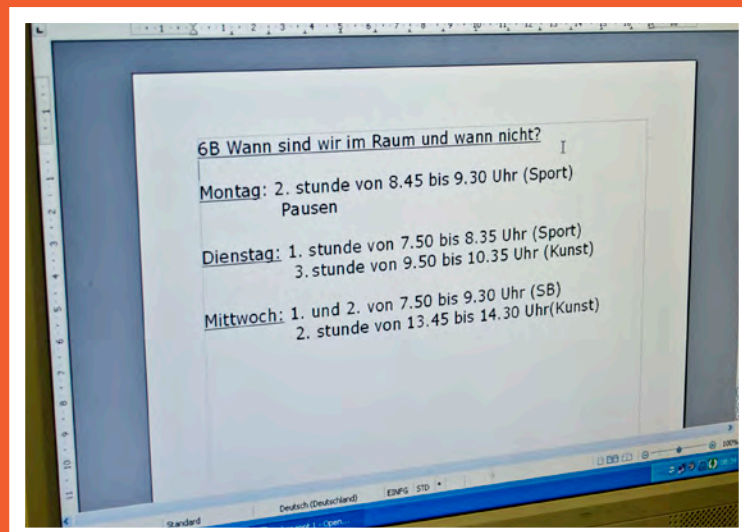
6B Wann sind wir im Raum und wann nicht?

Montag: 2. stunde von 8.45 bis 9.30 Uhr (Sport)
Pausen

Dienstag: 1. stunde von 7.50 bis 8.35 Uhr (Sport)
3. stunde von 9.50 bis 10.35 Uhr (Kunst)

Mittwoch: 1. und 2. von 7.50 bis 9.30 Uhr (SB)
2. stunde von 13.45 bis 14.30 Uhr(Kunst)

Standard Deutsch (Deutschland) EINFG STD 100%